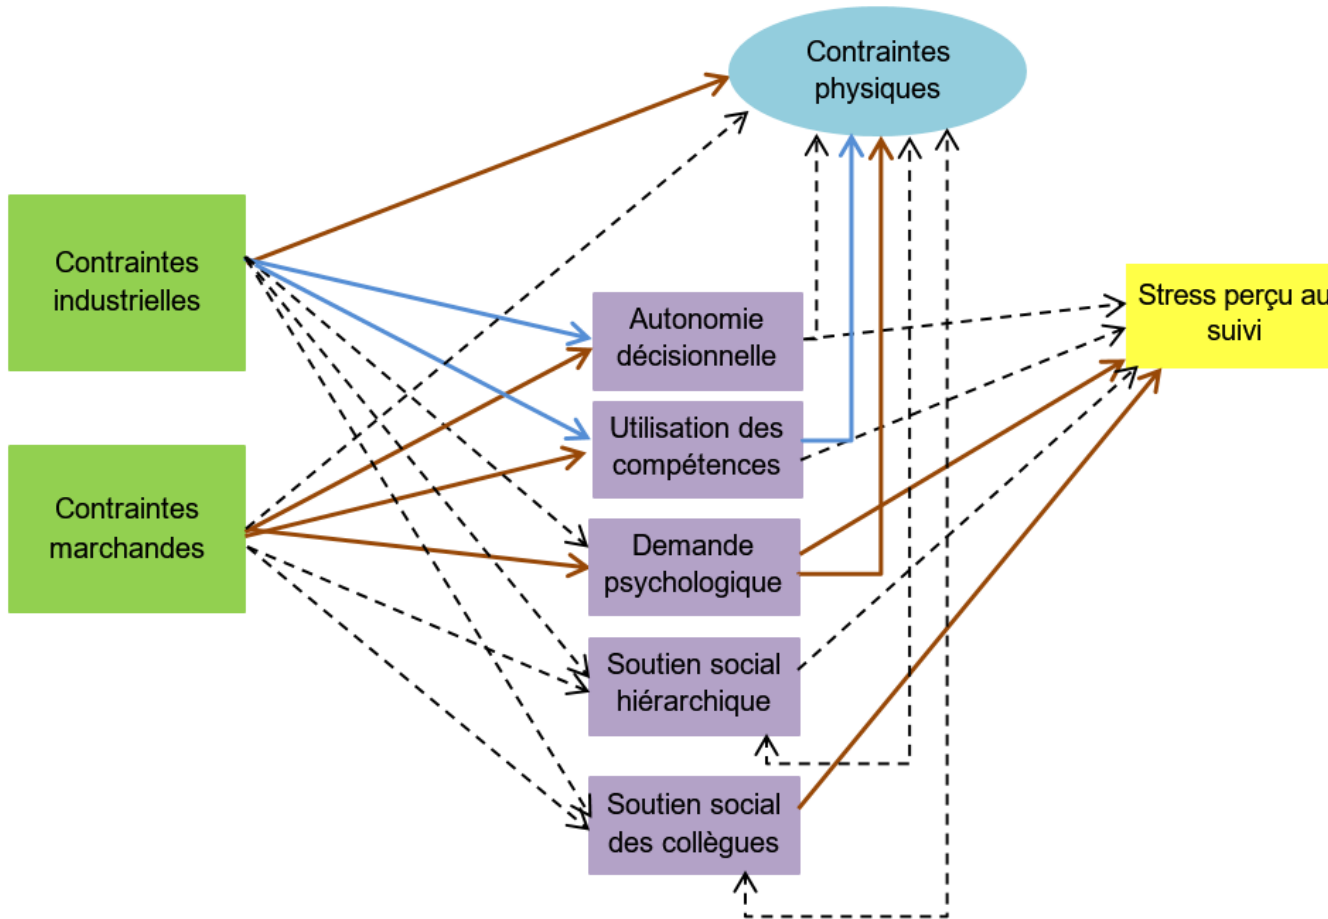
Contraintes physiques

Contraintes industrielles

Contraintes marchandes

Autonomie décisionnelle

Utilisation des compétences

Demande psychologique

Soutien social hiérarchique

Soutien social des collègues

Stress perçu au suivi